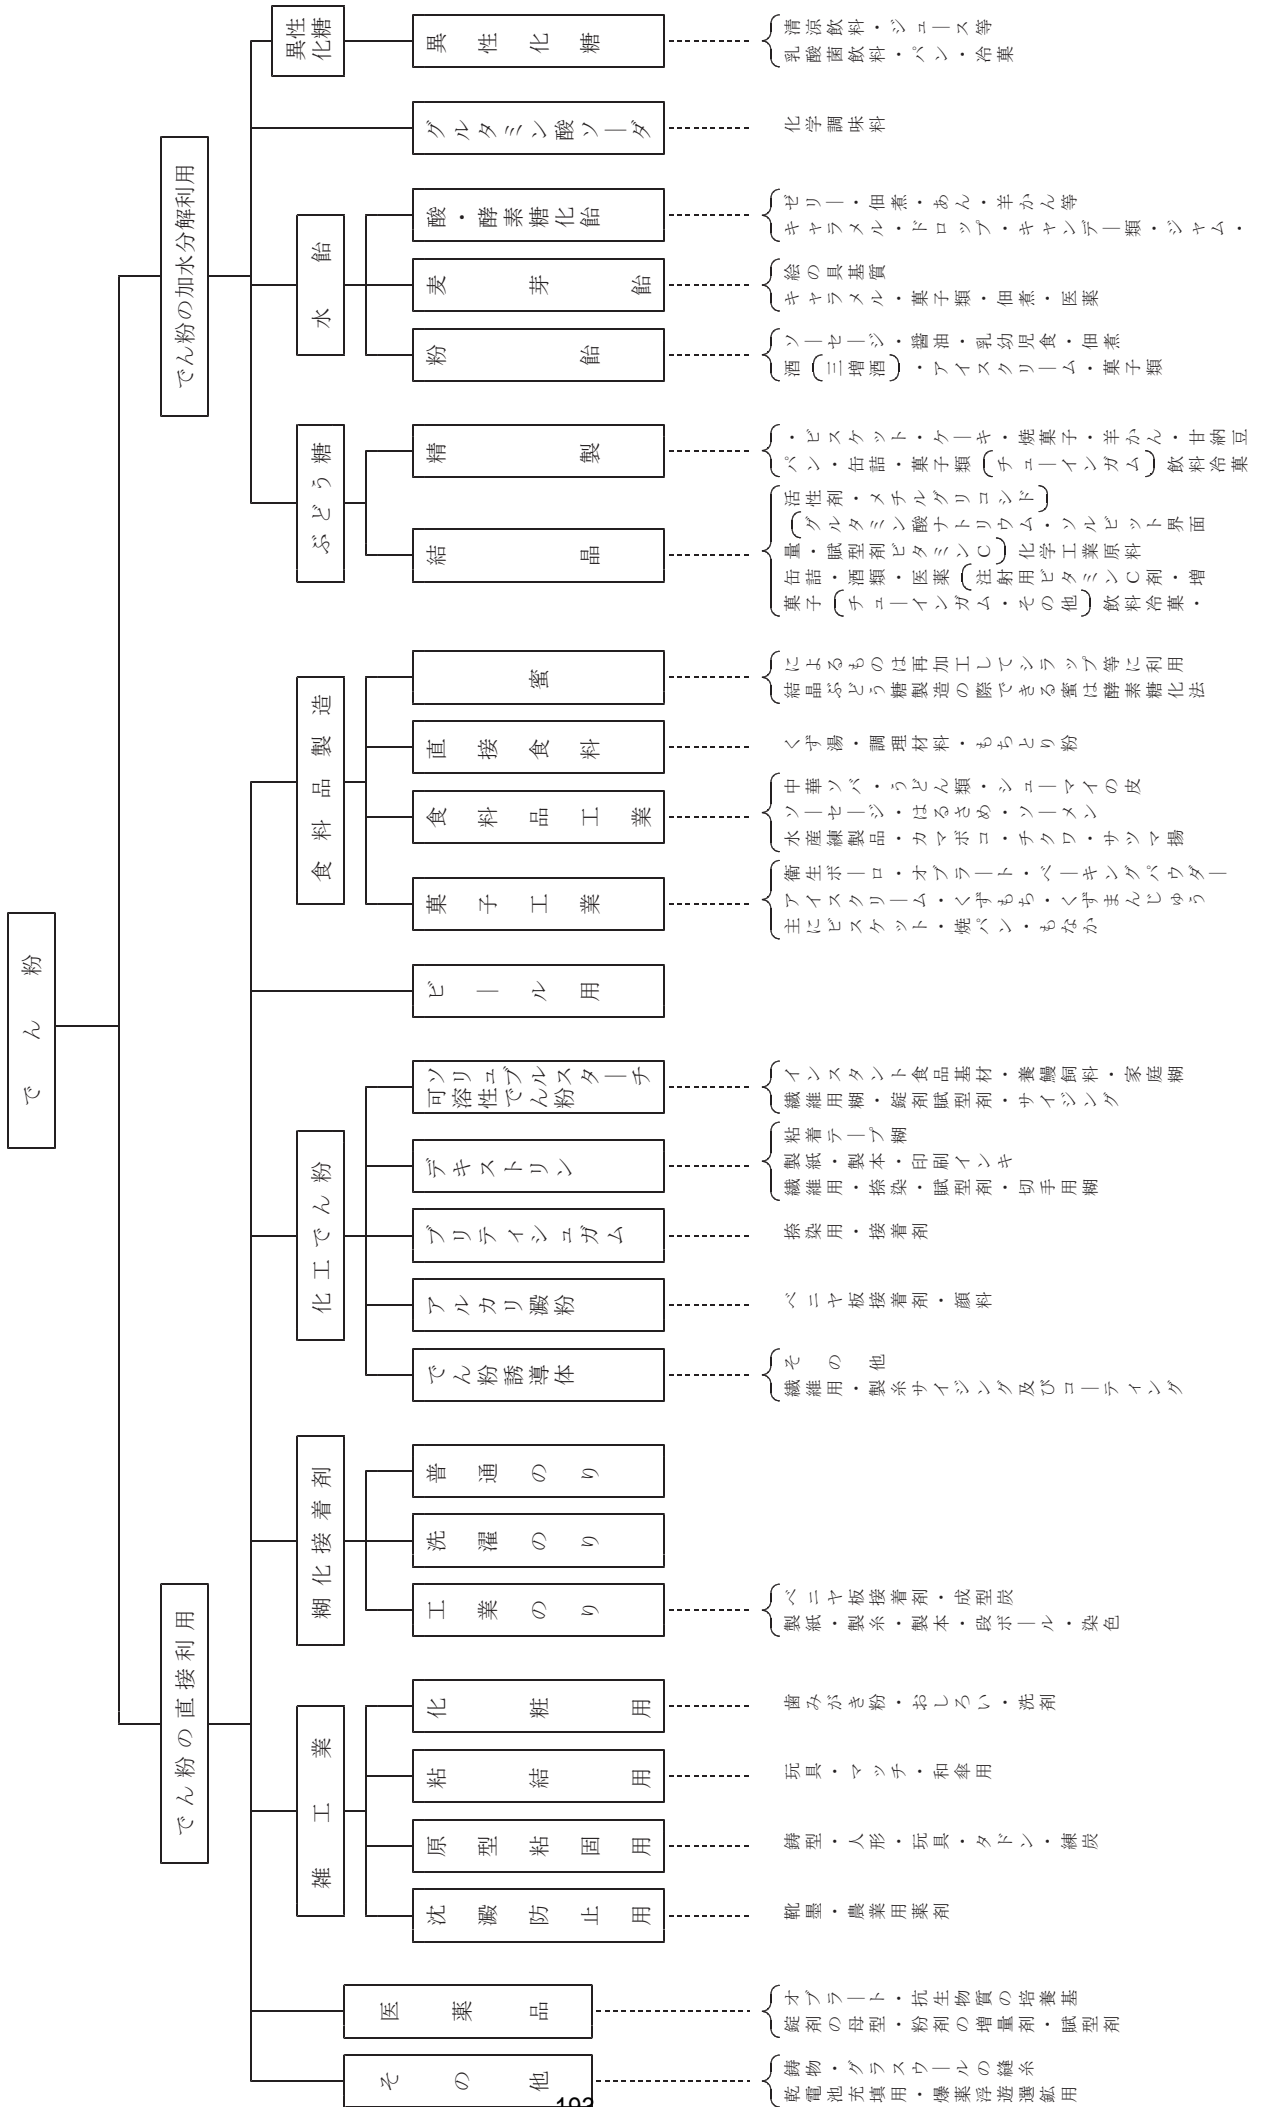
でん粉

でん粉の加水分解利用

異性化糖
異性化糖
清涼飲料・ジュース等
乳酸菌飲料・パン・冷菓

グルタミン酸ソーダ
化学調味料

水飴
酸・酵素糖化飴
ゼリー・佃煮・あん・羊かん等
キャラメル・ドロップ・キャンデー類・ジャム・

麦芽飴
飴の具基質
キャラメル・菓子類・佃煮・医薬

粉飴
ソーセージ・醤油・乳幼児食・佃煮
酒（三増酒）・アイスクリーム・菓子類

ぶどう糖
精製
・ビスケット・ケーキ・焼菓子・羊かん・甘納豆
パン・缶詰・菓子類（チューインガム）飲料冷菓

結晶
活性剤・メチルグリコシド）
（グルタミン酸ナトリウム・ソルビット界面
量・賦型剤ビタミンC）化学工業原料
缶詰・酒類・医薬（注射用ビタミンC剤・増
菓子（チューインガム・その他）飲料冷菓・

でん粉の直接利用

食料品製造
蜜
によるものは再加工してシラップ等に利用
結晶ぶどう糖製造の際できる蜜は酵素糖化法

直接食料
くず湯・調理材料・もちとり粉

食料品工業
中華ソバ・うどん類・シューマイの皮
ソーセージ・はるさめ・ソーメン
水産練製品・カマボコ・チクワ・サツマ揚

菓子工業
衛生ボーロ・オブラート・ベーキングパウダー
アイスクリーム・くずもち・くずまんじゅう
主にビスケット・焼パン・もなか

ビール用

化工でん粉
可溶性でん粉
ソリューブルスターチ
インスタント食品基材・養鰻飼料・家庭糊
繊維用糊・錠剤賦型剤・サイジング

デキストリン
粘着テープ糊
製紙・製本・印刷インキ
繊維用・捺染・賦型剤・切手用糊

ブリティシュガム
捺染用・接着剤

アルカリ澱粉
ベニヤ板接着剤・顔料

でん粉誘導体
その他
繊維用・製糸サイジング及びコーティング

糊化接着剤
普通のり
洗濯のり
工業のり
ベニヤ板接着剤・成型炭
製紙・製糸・製本・段ボール・染色

雑工業
化粧用
歯みがき粉・おしろい・洗剤

粘結用
玩具・マッチ・和傘用

原型粘固用
鋳型・人形・玩具・タドン・練炭

沈澱防止用
靴墨・農業用薬剤

医薬品
オブラート・抗生物質の培養基
錠剤母型・粉剤の増量剤・賦型剤

その他
鋳物・グラスウールの繊維
乾電池充填用・爆薬浮遊選鉱用

192